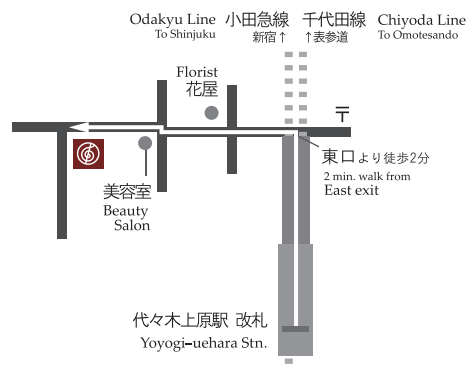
Odakyu Line
To Shinjuku
小田急線
新宿↑

千代田線
↑表参道

Chiyoda Line
To Omotesando

Florist
花屋

〒

東口より徒歩2分
2 min. walk from
East exit

美容室
Beauty
Salon

代々木上原駅 改札
Yoyogi-uehara Stn.